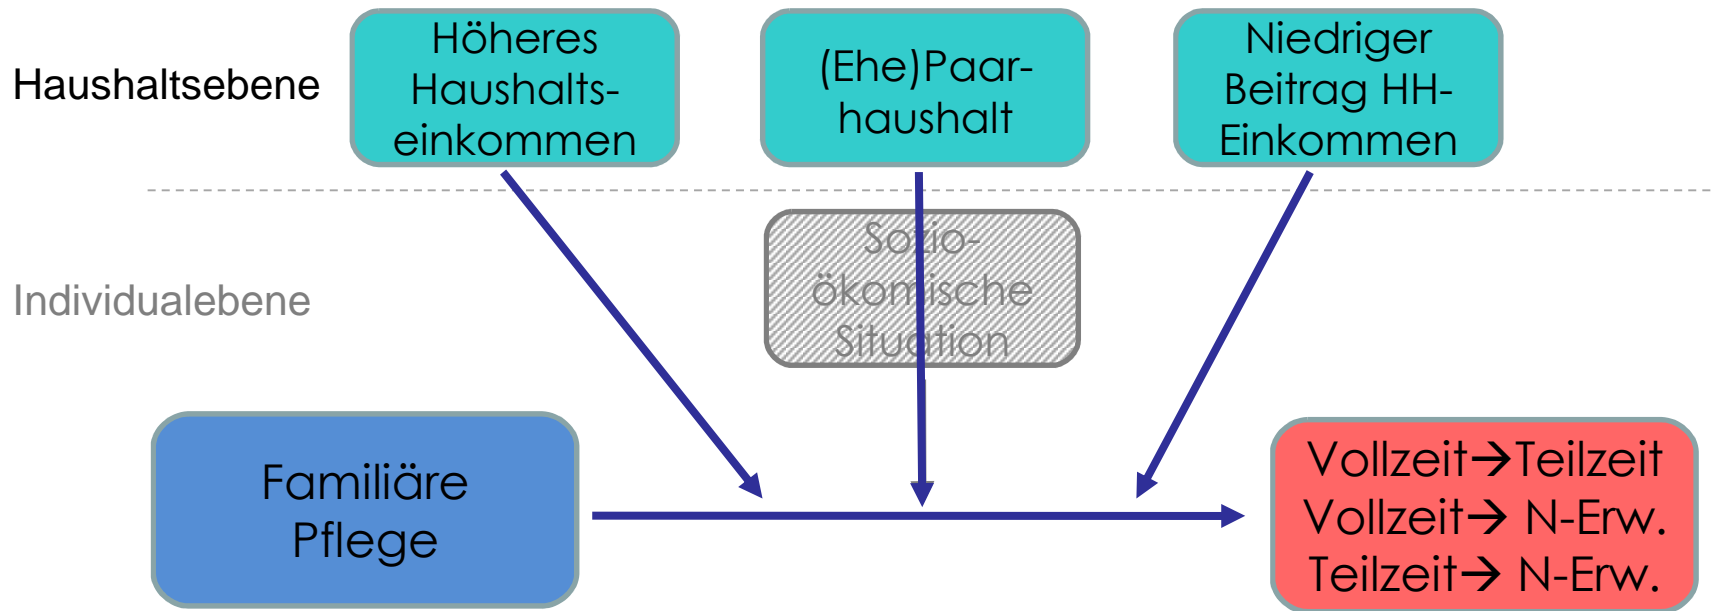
Haushaltsebene

Höheres Haushaltseinkommen

(Ehe)Paarhaushalt

Niedriger Beitrag HH-Einkommen

Individualebene

Sozio-ökonomische Situation

Familiäre Pflege

Vollzeit→Teilzeit
Vollzeit→ N-Erw.
Teilzeit→ N-Erw.